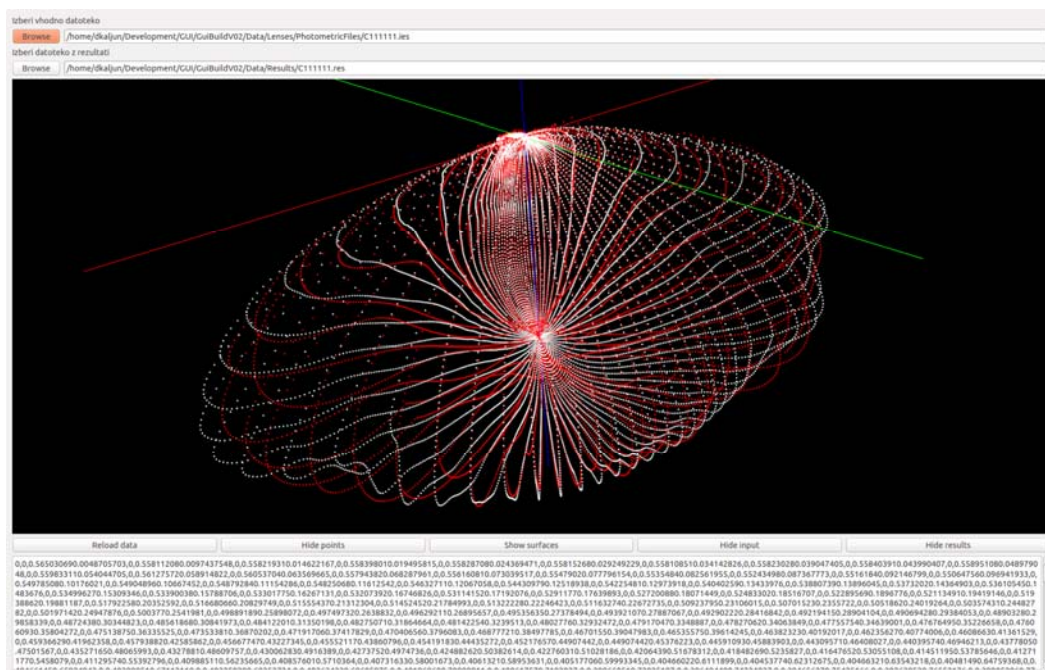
Izberi vhodno datoteko
Browse /home/dkaljun/Development/GUI/GuiBuildV02/Data/Lenses/PhotometricFiles/C111111.ies
Izberi datoteko z rezultati
Browse /home/dkaljun/Development/GUI/GuiBuildV02/Data/Results/C111111.res

Reload data
Hide points
Show surfaces
Hide input
Hide results

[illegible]